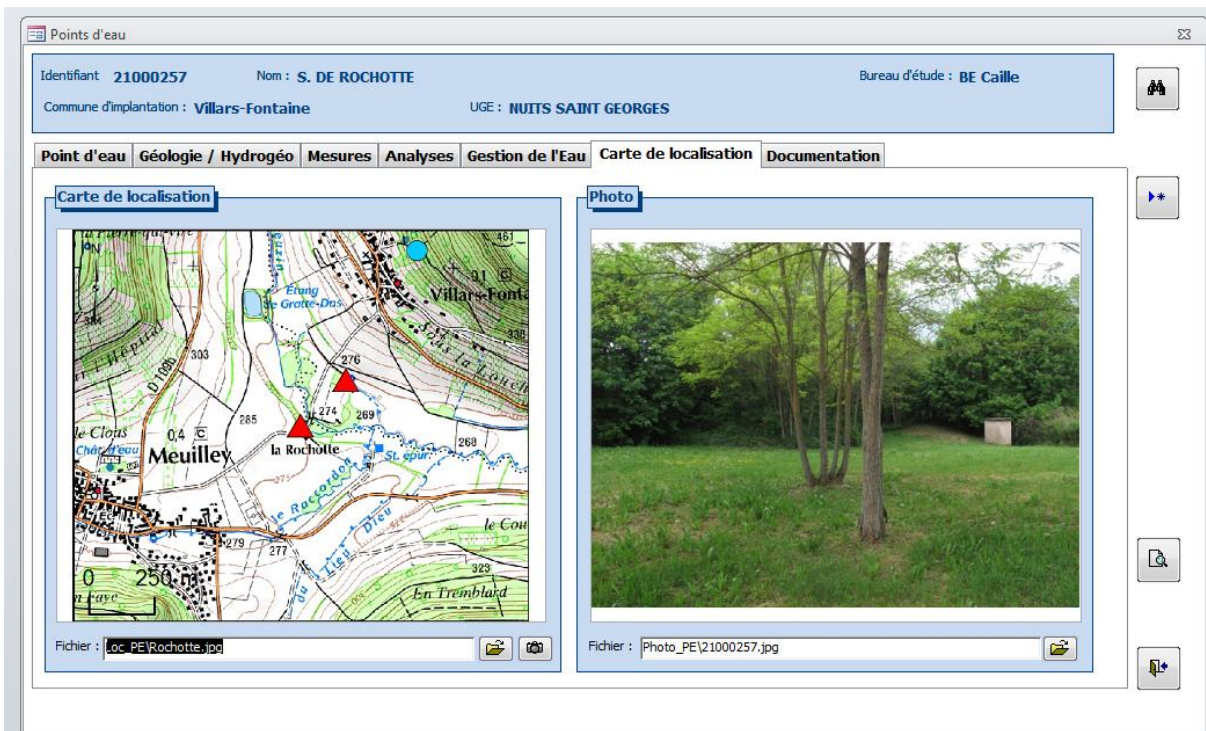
Points d'eau

Identifiant 21000257 Nom : S. DE ROCHOTTE Bureau d'étude : BE Caille

Commune d'implantation : Villars-Fontaine UGE : NUITS SAINT GEORGES

Point d'eau | Géologie / Hydrogéo | Mesures | Analyses | Gestion de l'Eau | Carte de localisation | Documentation

Carte de localisation

461
Etang de Gratte-Dos
Villars-Fonta
338
303
276
274
269
285
268
le Clous
0,4
Meuilley
la Rochotte
St. épur.
le Raccordon
du Lieu Dieu
le Cou
279
277
323
0 250 m
En Tremblard

Fichier : Loc_PE\Rochotte.jpg

Photo

Fichier : Photo_PE\21000257.jpg